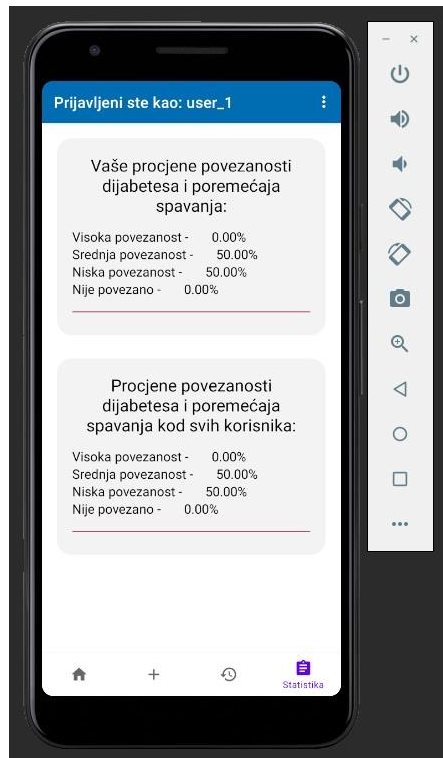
Prijavljeni ste kao: user_1

Vaše procjene povezanosti dijabetesa i poremećaja spavanja:

Visoka povezanost - 0.00%
Srednja povezanost - 50.00%
Niska povezanost - 50.00%
Nije povezano - 0.00%

Procjene povezanosti dijabetesa i poremećaja spavanja kod svih korisnika:

Visoka povezanost - 0.00%
Srednja povezanost - 50.00%
Niska povezanost - 50.00%
Nije povezano - 0.00%

Statistika

– ×